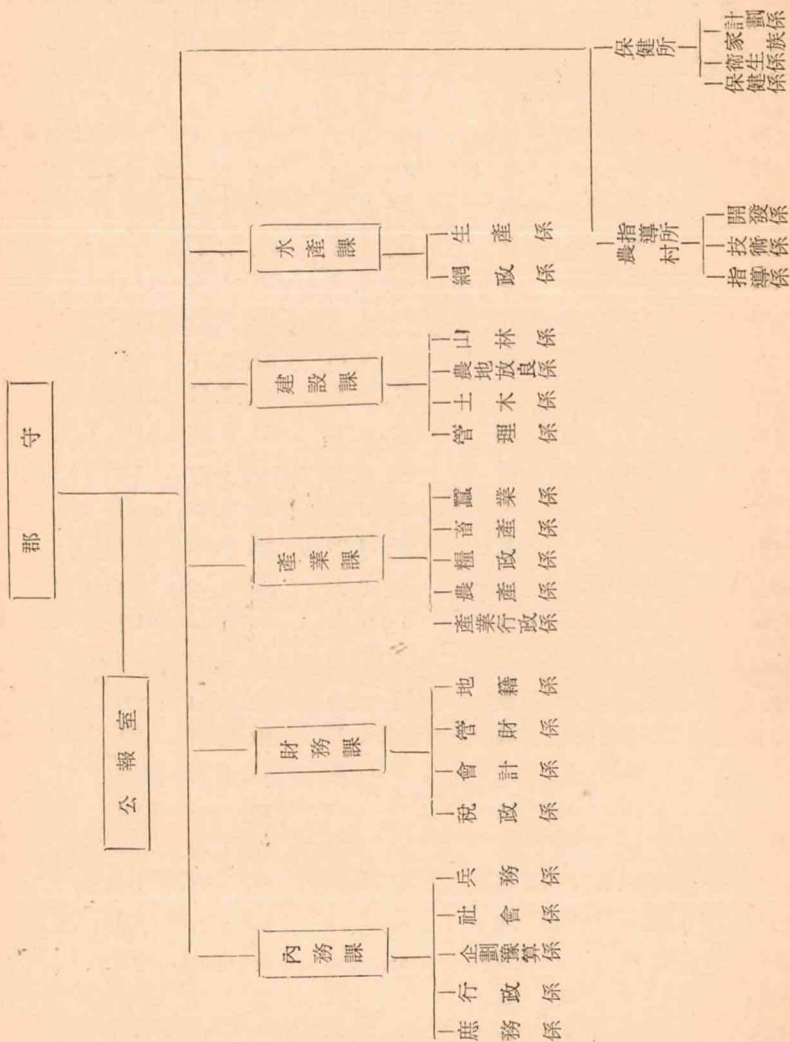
郡守

公報室

內務課
庶務係
行政係
企劃豫算係
社會係
兵務係

財務課
稅政係
會計係
管財係
地籍係

產業課
產業行政係
農產係
糧政係
畜產係
蠶業係

建設課
管理係
土木係
農地改良係
山林係

水產課
網政係
生產係

農村指導所
指導係
技術係
開發係

保健所
保健係
衛生係
家族計劃係